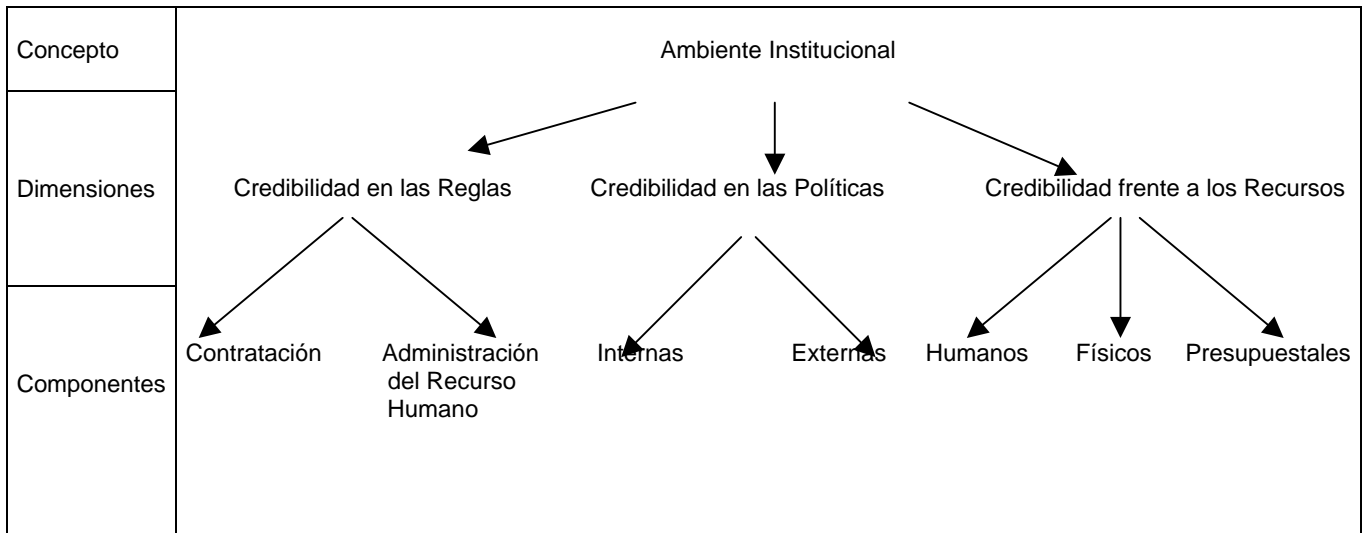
Concepto

Ambiente Institucional

Dimensiones

Credibilidad en las Reglas

Credibilidad en las Políticas

Credibilidad frente a los Recursos

Componentes

Contratación

Administración del Recurso Humano

Internas

Externas

Humanos

Físicos

Presupuestales